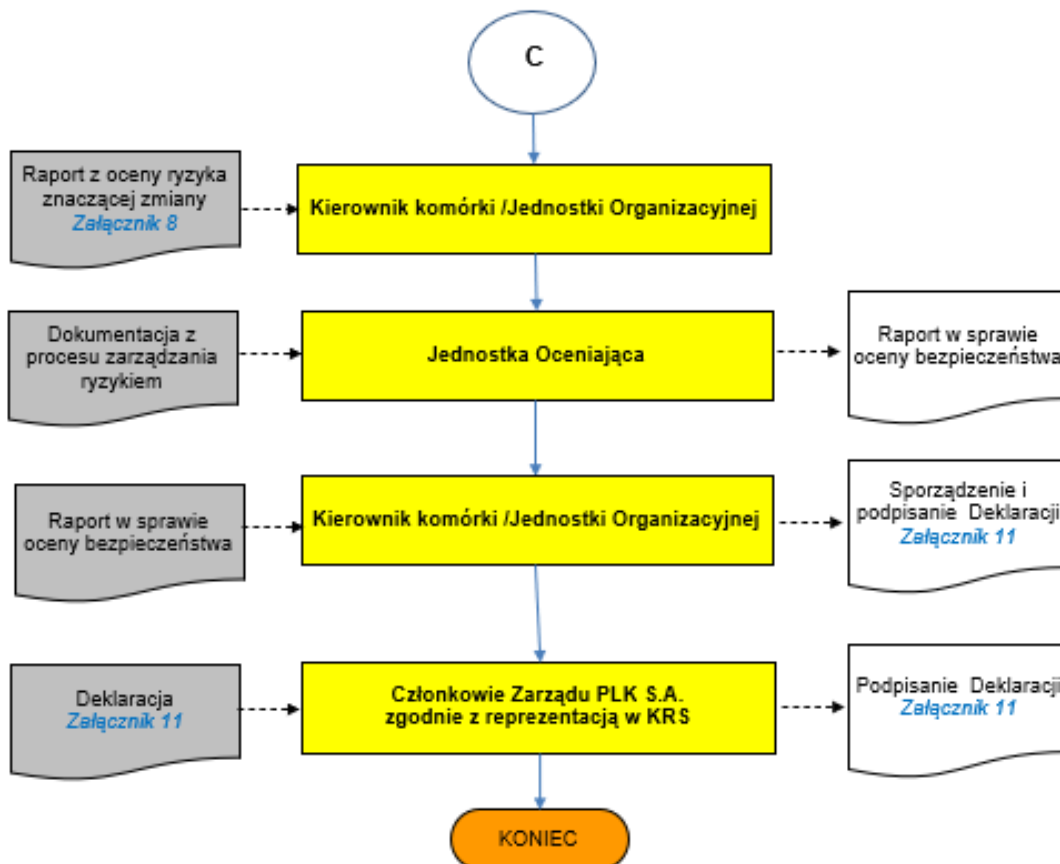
C

Raport z oceny ryzyka znaczącej zmiany
Załącznik 8

Kierownik komórki /Jednostki Organizacyjnej

Dokumentacja z procesu zarządzania ryzykiem

Jednostka Oceniająca

Raport w sprawie oceny bezpieczeństwa

Raport w sprawie oceny bezpieczeństwa

Kierownik komórki /Jednostki Organizacyjnej

Sporządzenie i podpisanie Deklaracji
Załącznik 11

Deklaracja
Załącznik 11

Członkowie Zarządu PLK S.A. zgodnie z reprezentacją w KRS

Podpisanie Deklaracji
Załącznik 11

KONIEC